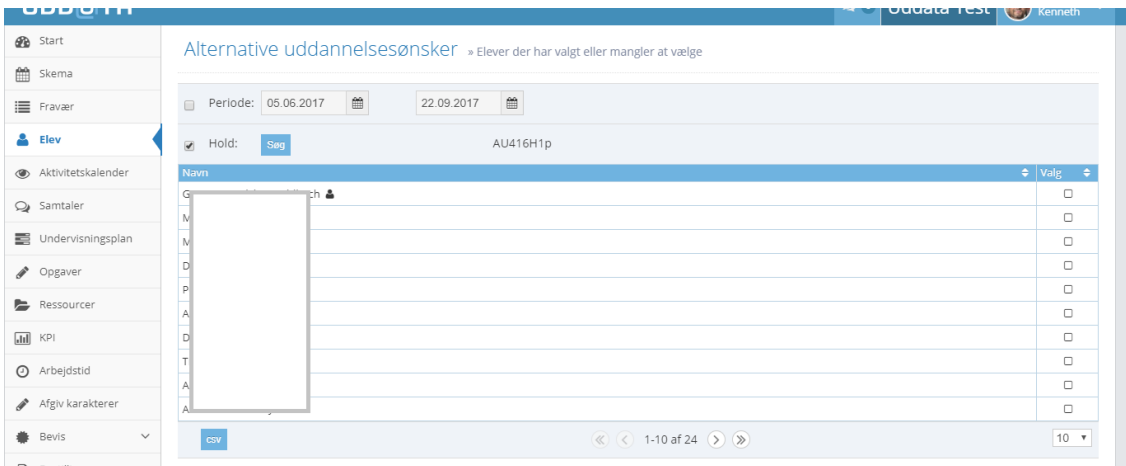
Uddata Test Kenneth

Start
Skema
Fravær
Elev
Aktivitetskalender
Samtaler
Undervisningsplan
Opgaver
Ressourcer
KPI
Arbejdstid
Afgiv karakterer
Bevis

Alternative uddannelsesønsker » Elever der har valgt eller mangler at vælge

Periode: 05.06.2017 22.09.2017

Hold: Søg AU416H1p

| Navn | Valg |
|---|---|
| G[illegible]ch | ☐ |
| M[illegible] | ☐ |
| M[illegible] | ☐ |
| D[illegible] | ☐ |
| P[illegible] | ☐ |
| A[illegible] | ☐ |
| D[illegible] | ☐ |
| T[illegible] | ☐ |
| A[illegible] | ☐ |
| A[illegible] | ☐ |

csv 1-10 af 24 10